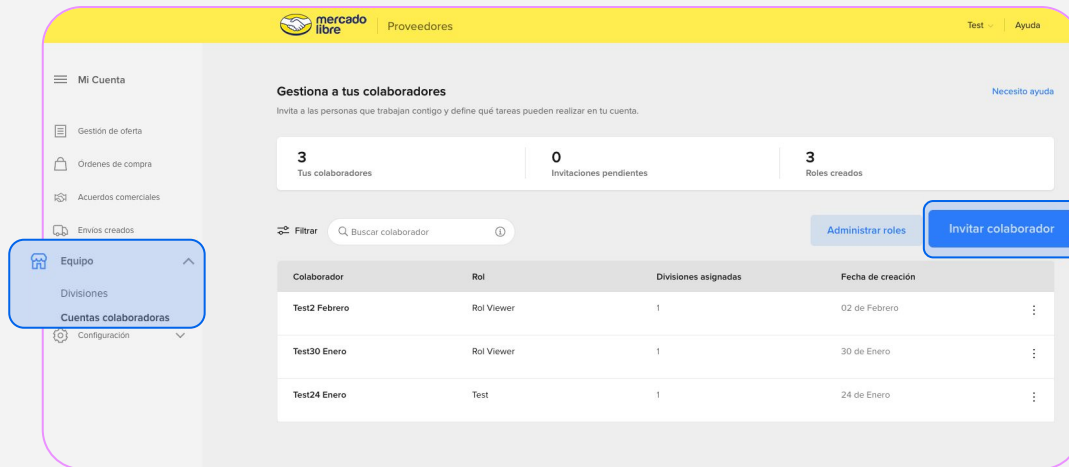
mercado libre Proveedores

Test Ayuda

Mi Cuenta

Gestión de oferta

Ordenes de compra

Acuerdos comerciales

Envíos creados

Equipo

Divisiones

Cuentas colaboradoras

Configuración

Gestiona a tus colaboradores

Invita a las personas que trabajan contigo y define qué tareas pueden realizar en tu cuenta.

Necesito ayuda

3
Tus colaboradores

0
Invitaciones pendientes

3
Roles creados

Filtrar

Buscar colaborador

Administrar roles

Invitar colaborador

| Colaborador | Rol | Divisiones asignadas | Fecha de creación |
|---|---|---|---|
| Test2 Febrero | Rol Viewer | 1 | 02 de Febrero |
| Test30 Enero | Rol Viewer | 1 | 30 de Enero |
| Test24 Enero | Test | 1 | 24 de Enero |